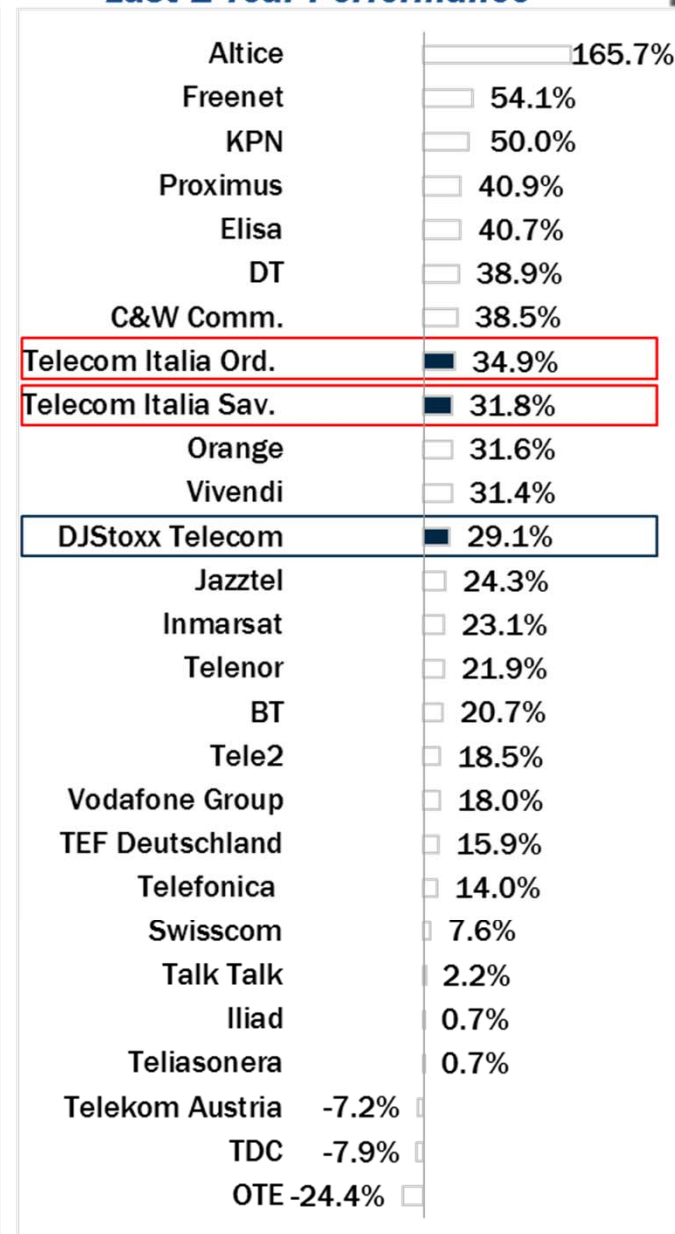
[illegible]

| | |
|---|---|
| Altice | 165.7% |
| Freenet | 54.1% |
| KPN | 50.0% |
| Proximus | 40.9% |
| Elisa | 40.7% |
| DT | 38.9% |
| C&W Comm. | 38.5% |
| Telecom Italia Ord. | 34.9% |
| Telecom Italia Sav. | 31.8% |
| Orange | 31.6% |
| Vivendi | 31.4% |
| DJStoxx Telecom | 29.1% |
| Jazztel | 24.3% |
| Inmarsat | 23.1% |
| Telenor | 21.9% |
| BT | 20.7% |
| Tele2 | 18.5% |
| Vodafone Group | 18.0% |
| TEF Deutschland | 15.9% |
| Telefonica | 14.0% |
| Swisscom | 7.6% |
| Talk Talk | 2.2% |
| Iliad | 0.7% |
| Teliasonera | 0.7% |
| Telekom Austria | -7.2% |
| TDC | -7.9% |
| OTE | -24.4% |